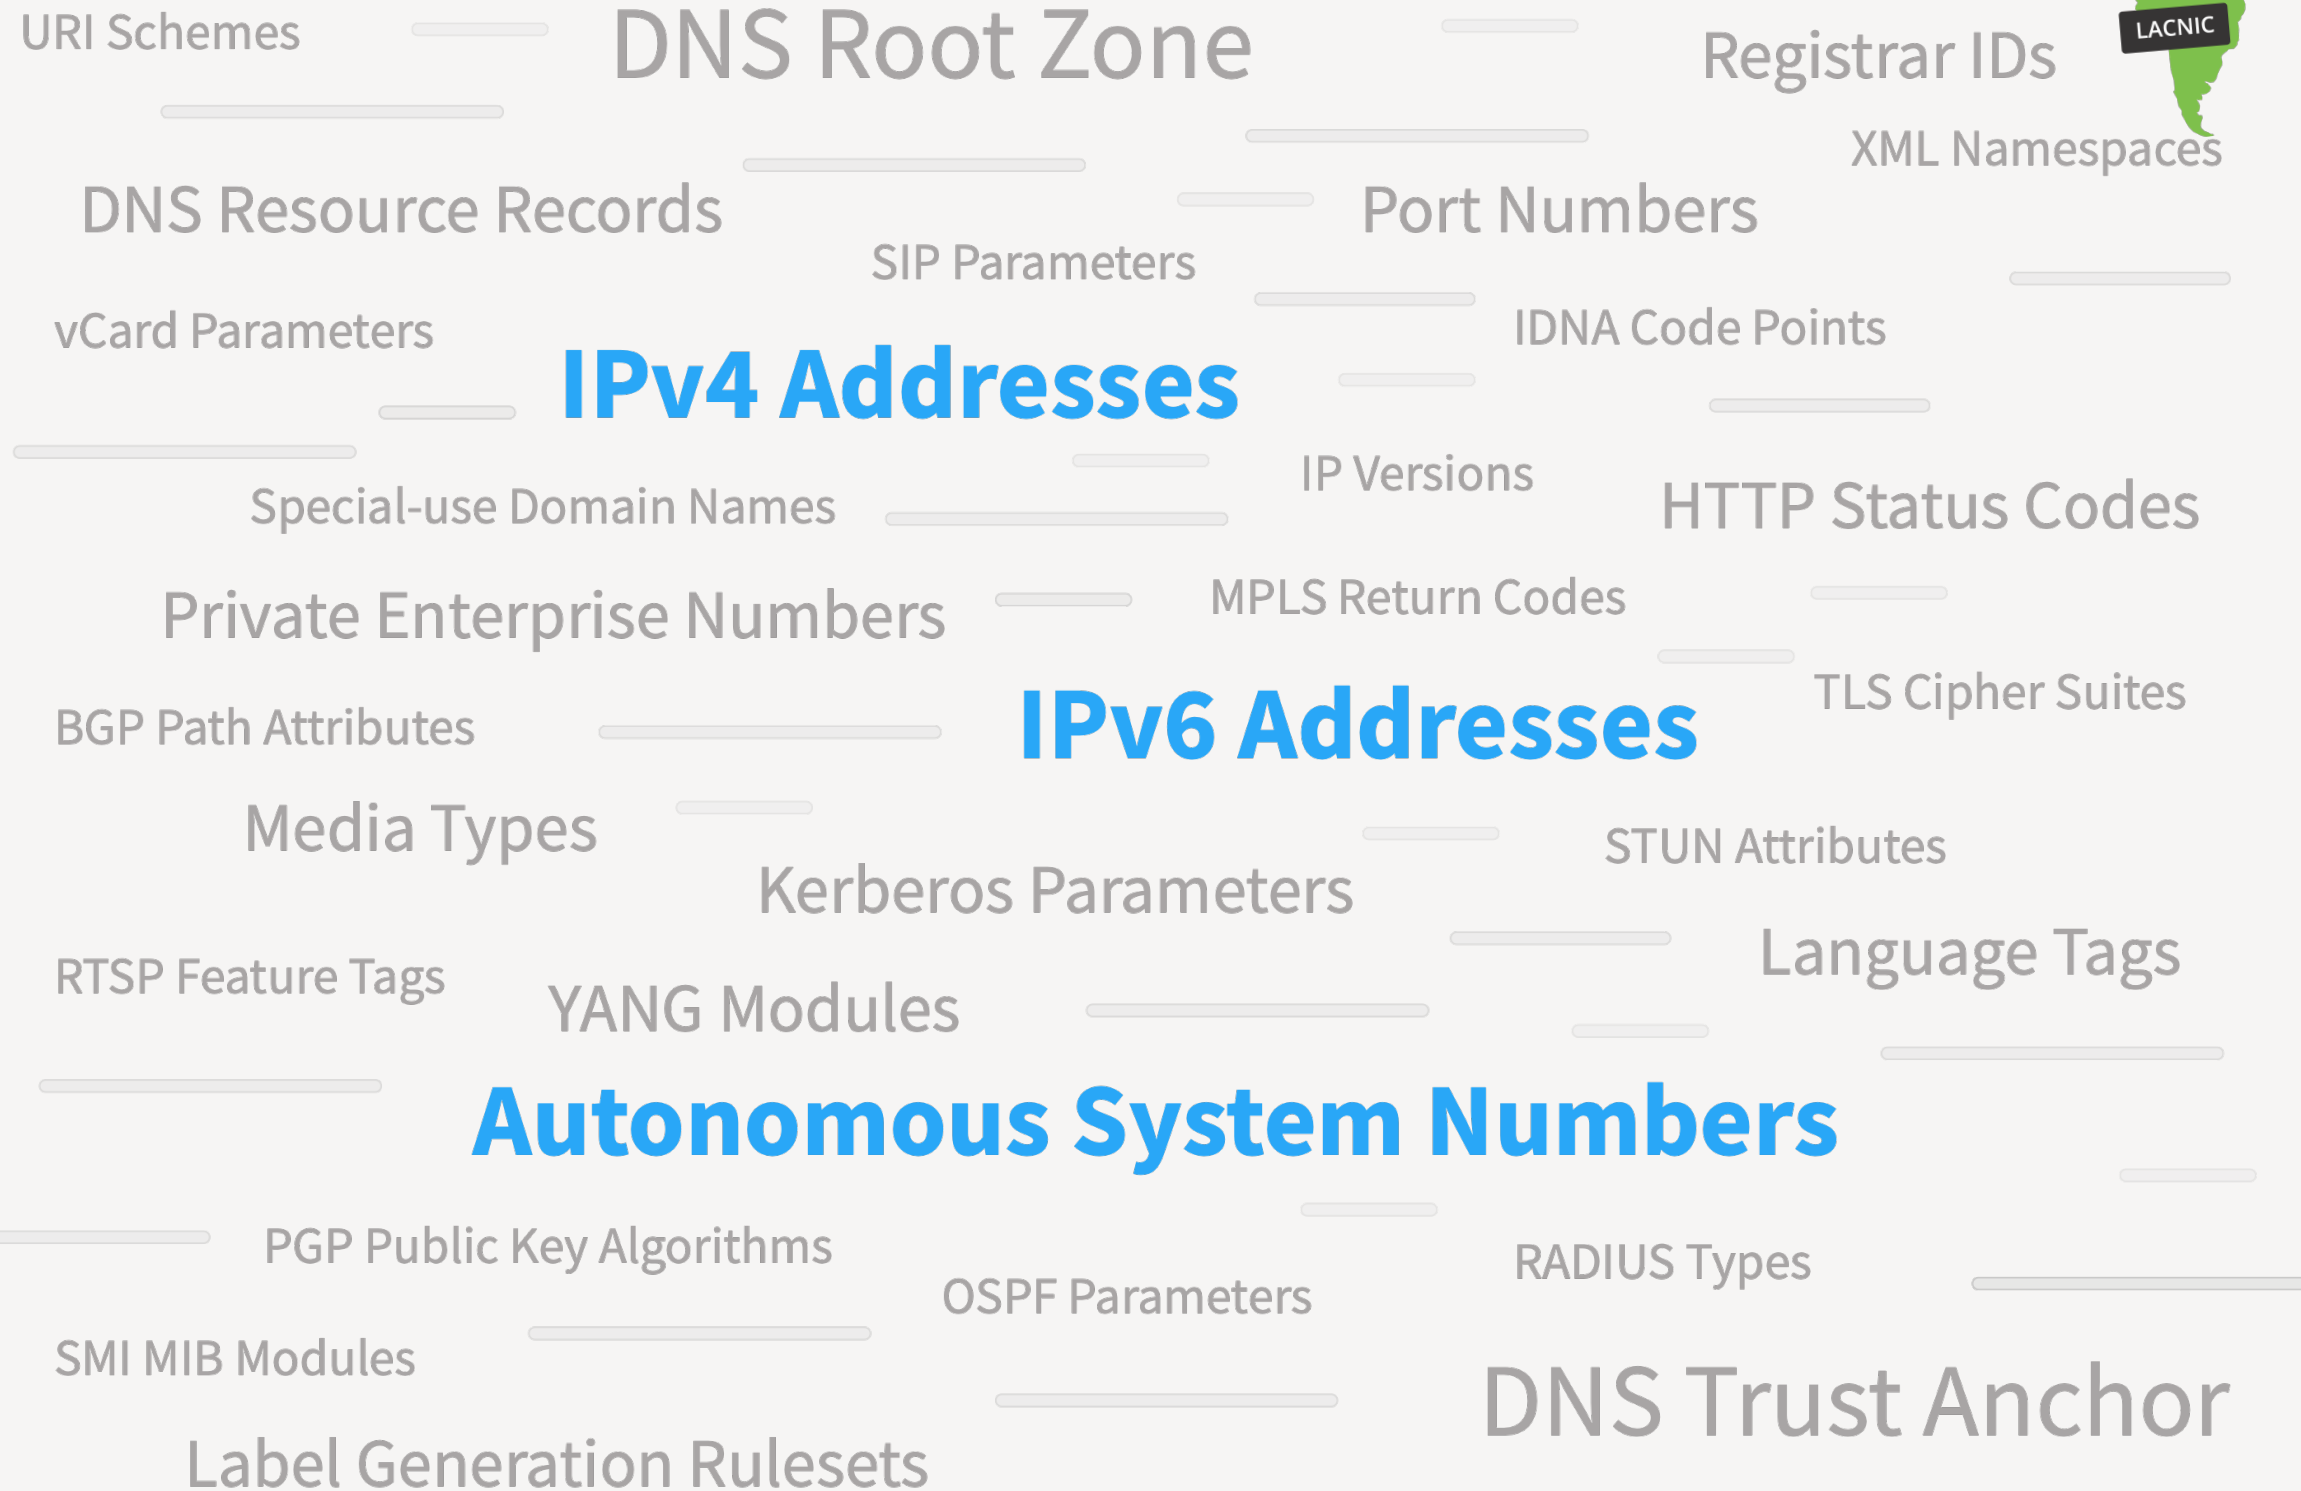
URI Schemes

DNS Root Zone

Registrar IDs

LACNIC

XML Namespaces

DNS Resource Records

Port Numbers

SIP Parameters

vCard Parameters

IDNA Code Points

IPv4 Addresses

IP Versions

Special-use Domain Names

HTTP Status Codes

Private Enterprise Numbers

MPLS Return Codes

TLS Cipher Suites

BGP Path Attributes

IPv6 Addresses

Media Types

STUN Attributes

Kerberos Parameters

Language Tags

RTSP Feature Tags

YANG Modules

Autonomous System Numbers

PGP Public Key Algorithms

RADIUS Types

OSPF Parameters

SMI MIB Modules

DNS Trust Anchor

Label Generation Rulesets